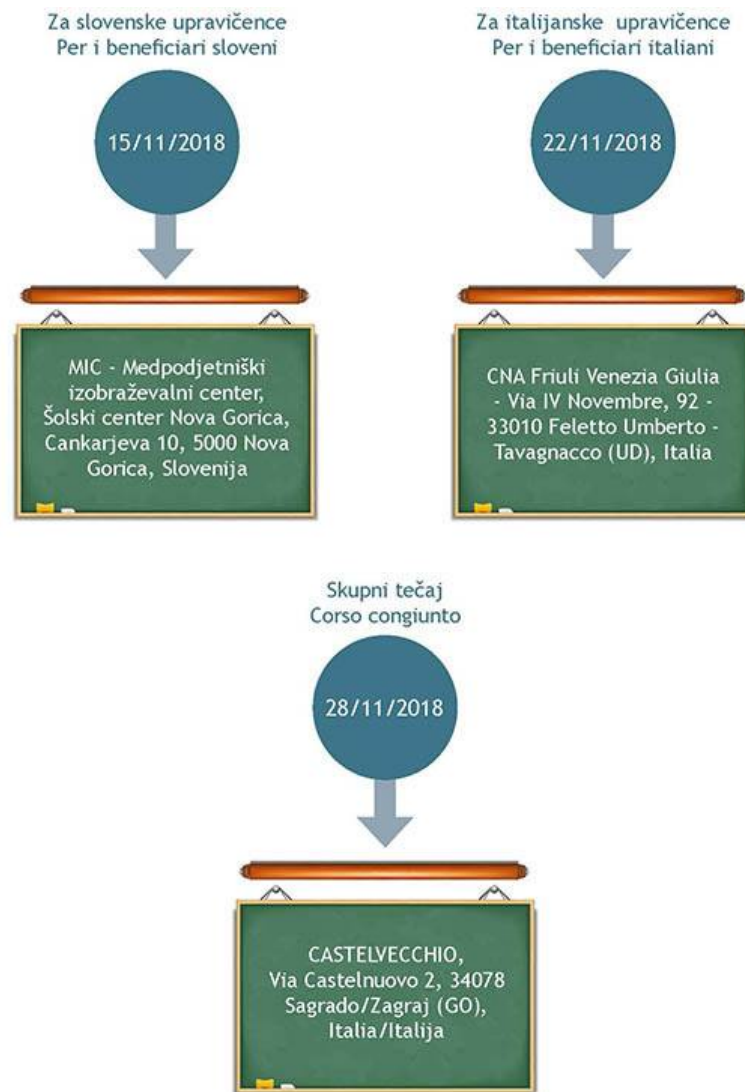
Za slovenske upravičence
Per i beneficiari sloveni

15/11/2018

MIC - Medpodjetniški izobraževalni center, Šolski center Nova Gorica, Cankarjeva 10, 5000 Nova Gorica, Slovenija

Za italijanske upravičence
Per i beneficiari italiani

22/11/2018

CNA Friuli Venezia Giulia - Via IV Novembre, 92 - 33010 Feletto Umberto - Tavagnacco (UD), Italia

Skupni tečaj
Corso congiunto

28/11/2018

CASTELVECCHIO, Via Castelnuovo 2, 34078 Sagrado/Zagraj (GO), Italia/Italija